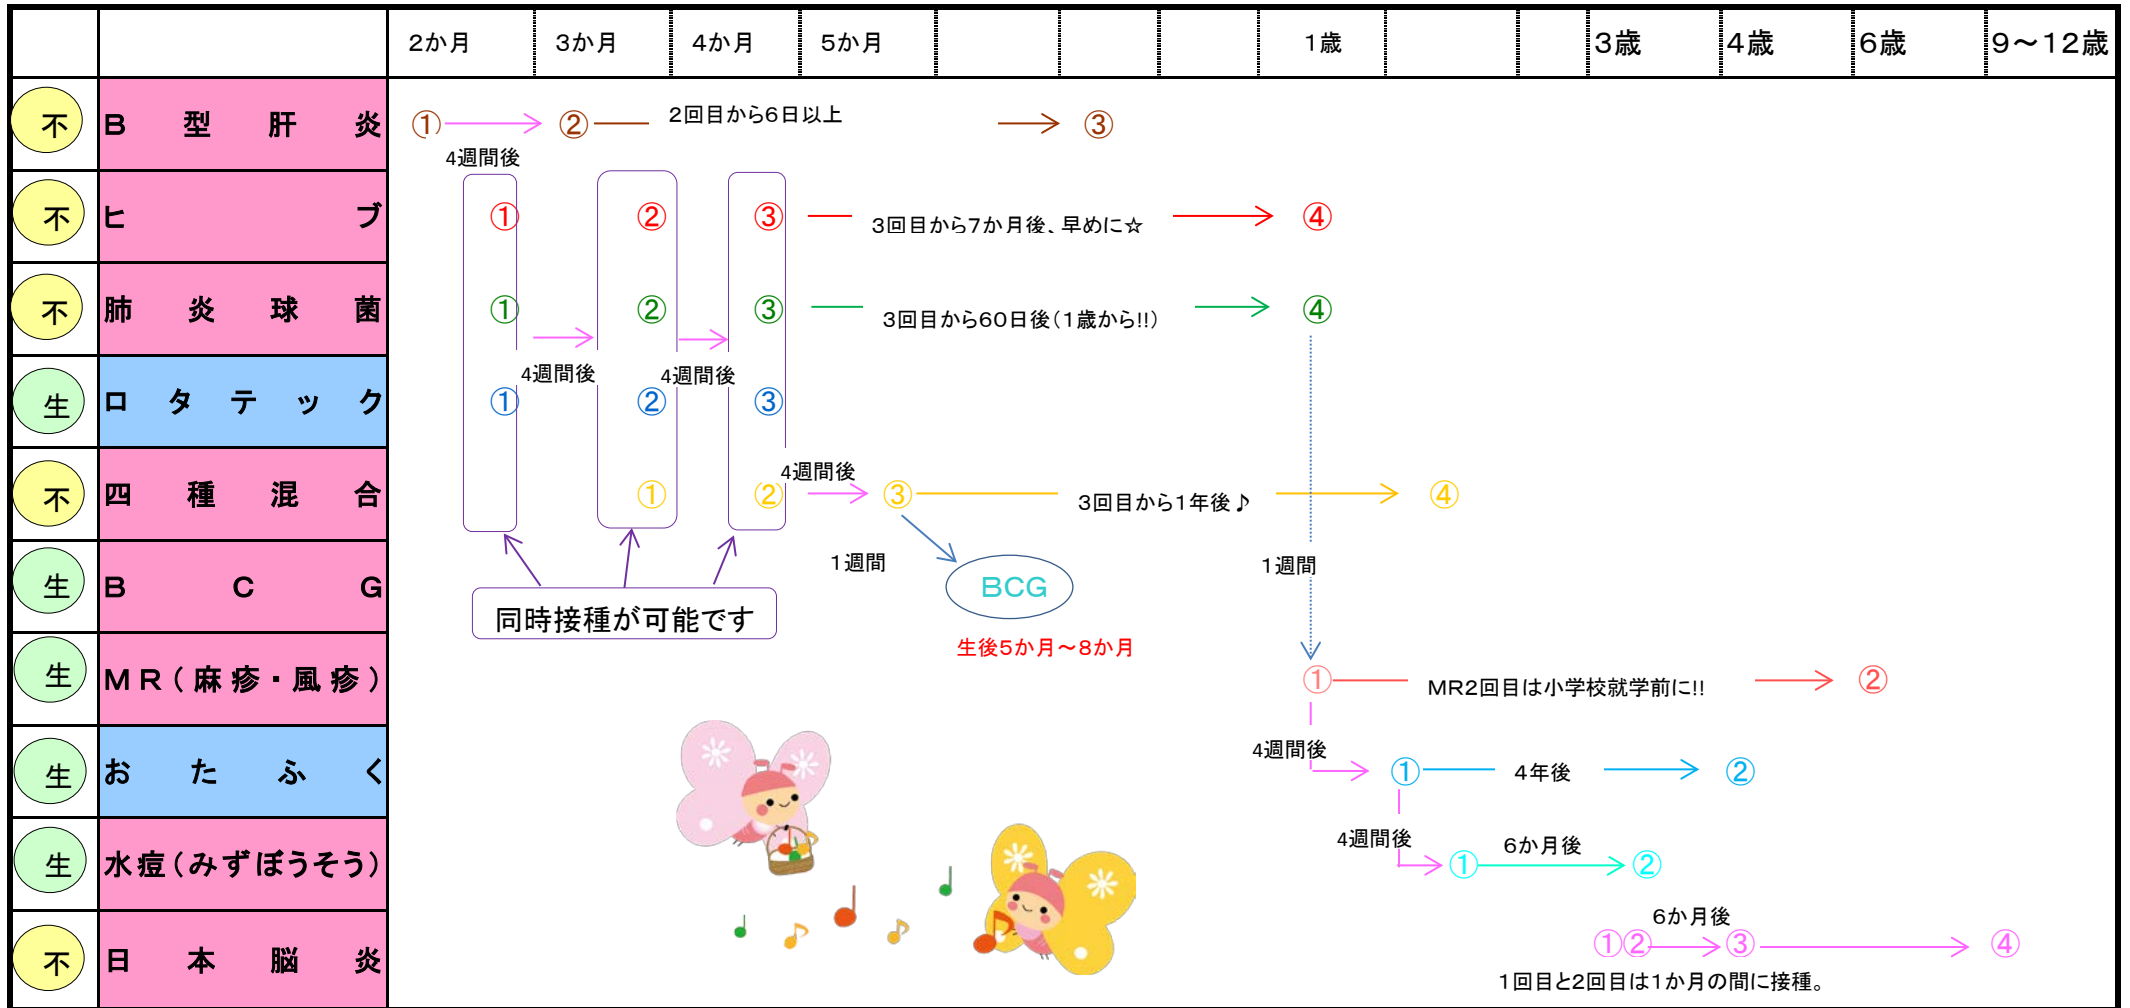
| | | 2か月 | 3か月 | 4か月 | 5か月 | | | | 1歳 | | | 3歳 | 4歳 | 6歳 | 9～12歳 |
|---|---|---|---|---|---|---|---|---|---|---|---|---|---|---|---|
| 不 | B型肝炎 | | | | | | | | | | | | | | |
| 不 | ヒブ | | | | | | | | | | | | | | |
| 不 | 肺炎球菌 | | | | | | | | | | | | | | |
| 生 | ロタテック | | | | | | | | | | | | | | |
| 不 | 四種混合 | | | | | | | | | | | | | | |
| 生 | BCG | | | | | | | | | | | | | | |
| 生 | MR（麻疹・風疹） | | | | | | | | | | | | | | |
| 生 | おたふく | | | | | | | | | | | | | | |
| 生 | 水痘（みずぼうそう） | | | | | | | | | | | | | | |
| 不 | 日本脳炎 | | | | | | | | | | | | | | |

① → ② 2回目から6日以上 → ③
4週間後

① ② ③ 3回目から7か月後、早めに☆ → ④

① ② ③ 3回目から60日後（1歳から!!） → ④

4週間後 4週間後

① ② ③

4週間後

① ② → ③ 3回目から1年後♪ → ④

1週間 BCG
生後5か月～8か月

同時接種が可能です

1週間

① MR2回目は小学校就学前に!! → ②

4週間後
① 4年後 → ②

4週間後
① 6か月後 → ②

6か月後
①② → ③ → ④
1回目と2回目は1か月の間に接種。